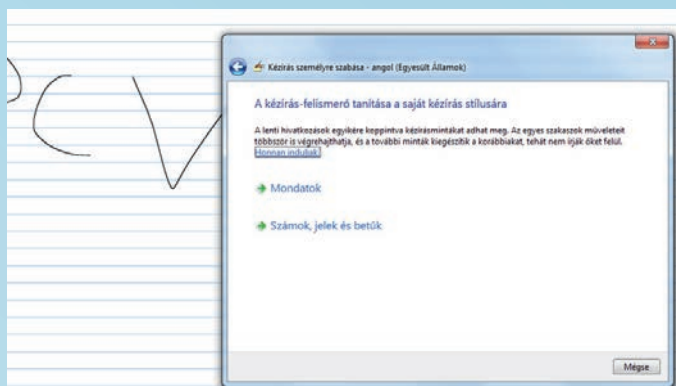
Kézírás személyre szabása - angol (Egyesült Államok)

A kézírás-felismerő tanítása a saját kézírás stílusára

A lenti hivatkozások egyikére kеppintva kézírásmintákat adhat meg. Az egyes szakaszok műveleteit többször is végrehajthatja, és a további minták kiegészítik a korábbiakat, tehát nem írják őket felül. Honnan induljak?

Mondatok

Számok, jelek és betűk

Mégse